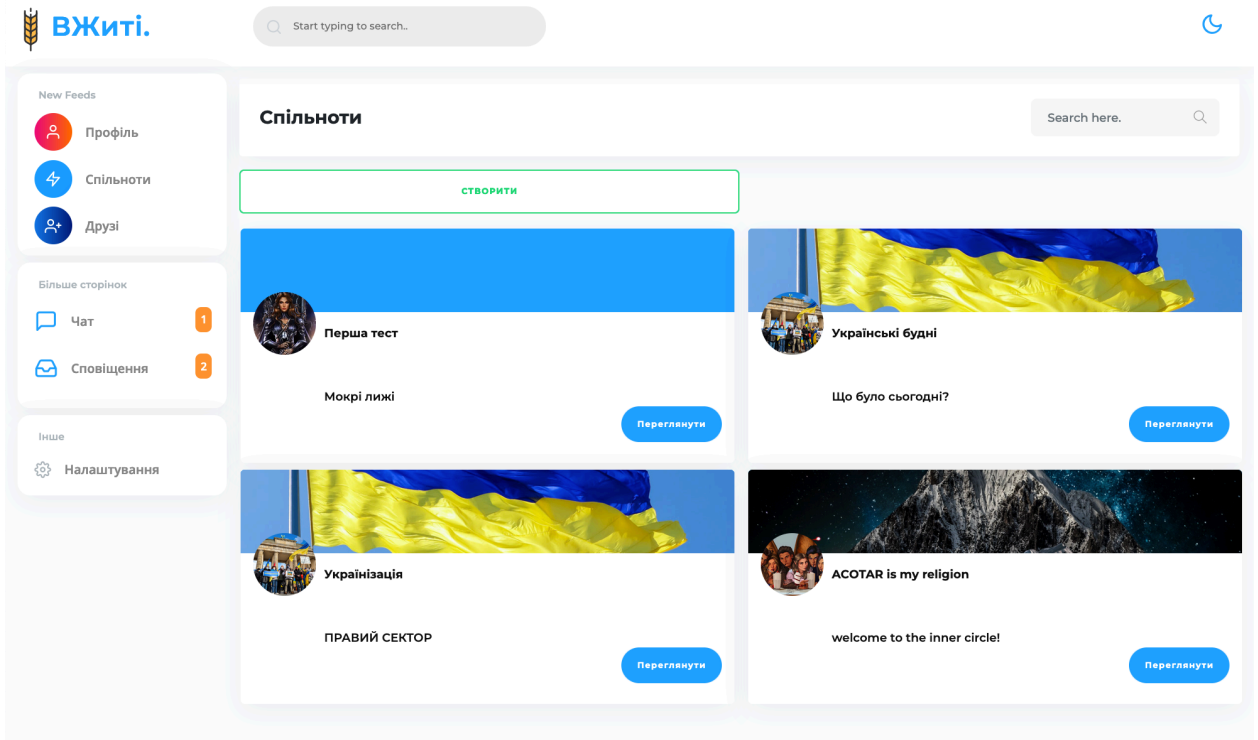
ВЖиті.

Start typing to search..

New Feeds

Профіль

Спільноти

Друзі

Більше сторінок

Чат 1

Сповіщення 2

Інше

Налаштування

Спільноти

Search here.

СТВОРИТИ

Перша тест

Мокрі лижі

Переглянути

Українські будні

Що було сьогодні?

Переглянути

Українізація

ПРАВИЙ СЕКТОР

Переглянути

ACOTAR is my religion

welcome to the inner circle!

Переглянути